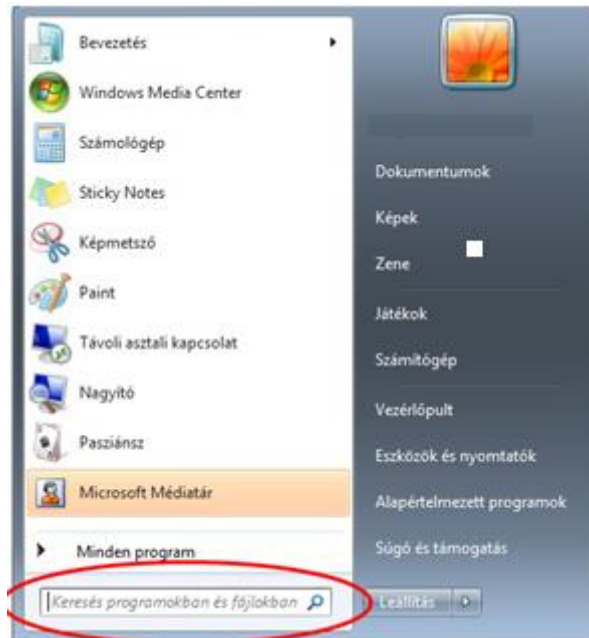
Bevezetés
Windows Media Center
Számológép
Sticky Notes
Képmetsző
Paint
Távoli asztali kapcsolat
Nagyító
Pasziánsz
Microsoft Médiatár
Minden program
Keresés programokban és fájlokban

Dokumentumok
Képek
Zene
Játékok
Számítógép
Vezérlőpult
Eszközök és nyomtatók
Alapértelmezett programok
Súgó és támogatás
Leállítás